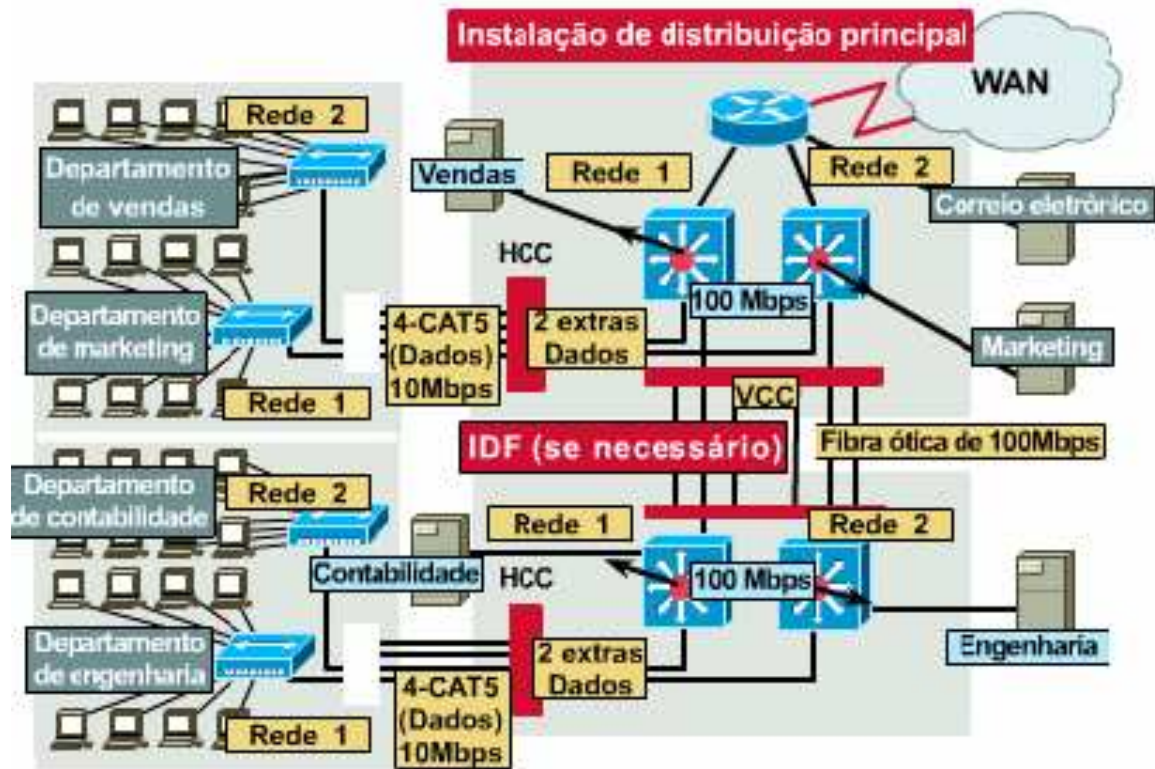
Instalação de distribuição principal

WAN

Rede 2

Departamento de vendas

Vendas

Rede 1

Rede 2

Correio eletrônico

HCC

Departamento de marketing

4-CAT5 (Dados) 10Mbps

2 extras Dados

100 Mbps

Marketing

Rede 1

VCC

IDF (se necessário)

Fibra ótica de 100Mbps

Departamento de contabilidade

Rede 2

Rede 1

Rede 2

Contabilidade

HCC

100 Mbps

Departamento de engenharia

2 extras Dados

Engenharia

4-CAT5 (Dados) 10Mbps

Rede 1